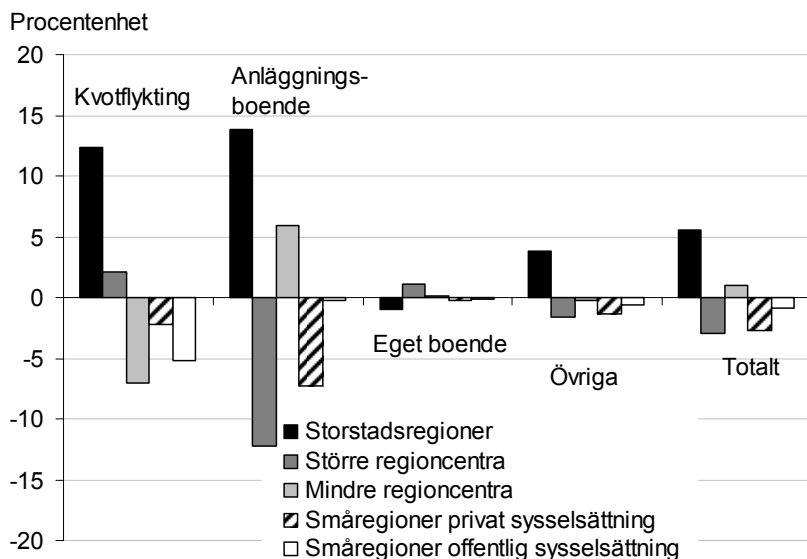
Procentenhet

20
15
10
5
0
-5
-10
-15
-20

Kvotflykting

Anläggningsboende

Eget boende

Övriga

Totalt

Storstadsregioner
Större regioncentra
Mindre regioncentra
Småregioner privat sysselsättning
Småregioner offentlig sysselsättning